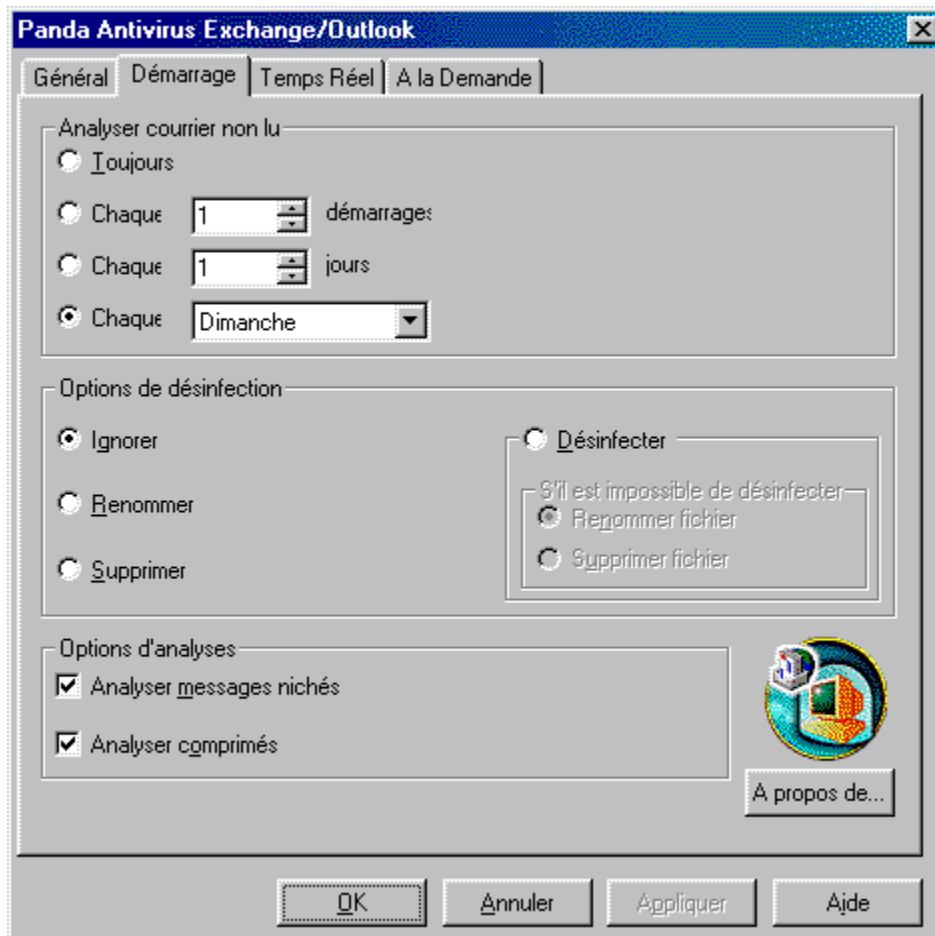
Panda Antivirus Exchange/Outlook

Général | Démarrage | Temps Réel | A la Demande

Analyser courrier non lu

Toujours

Chaque 1 démarrages

Chaque 1 jours

Chaque Dimanche

Options de désinfection

Ignorer

Renommer

Supprimer

Désinfecter

S'il est impossible de désinfecter

Renommer fichier

Supprimer fichier

Options d'analyses

Analyser messages nichés

Analyser comprimés

A propos de...

OK

Annuler

Appliquer

Ajde